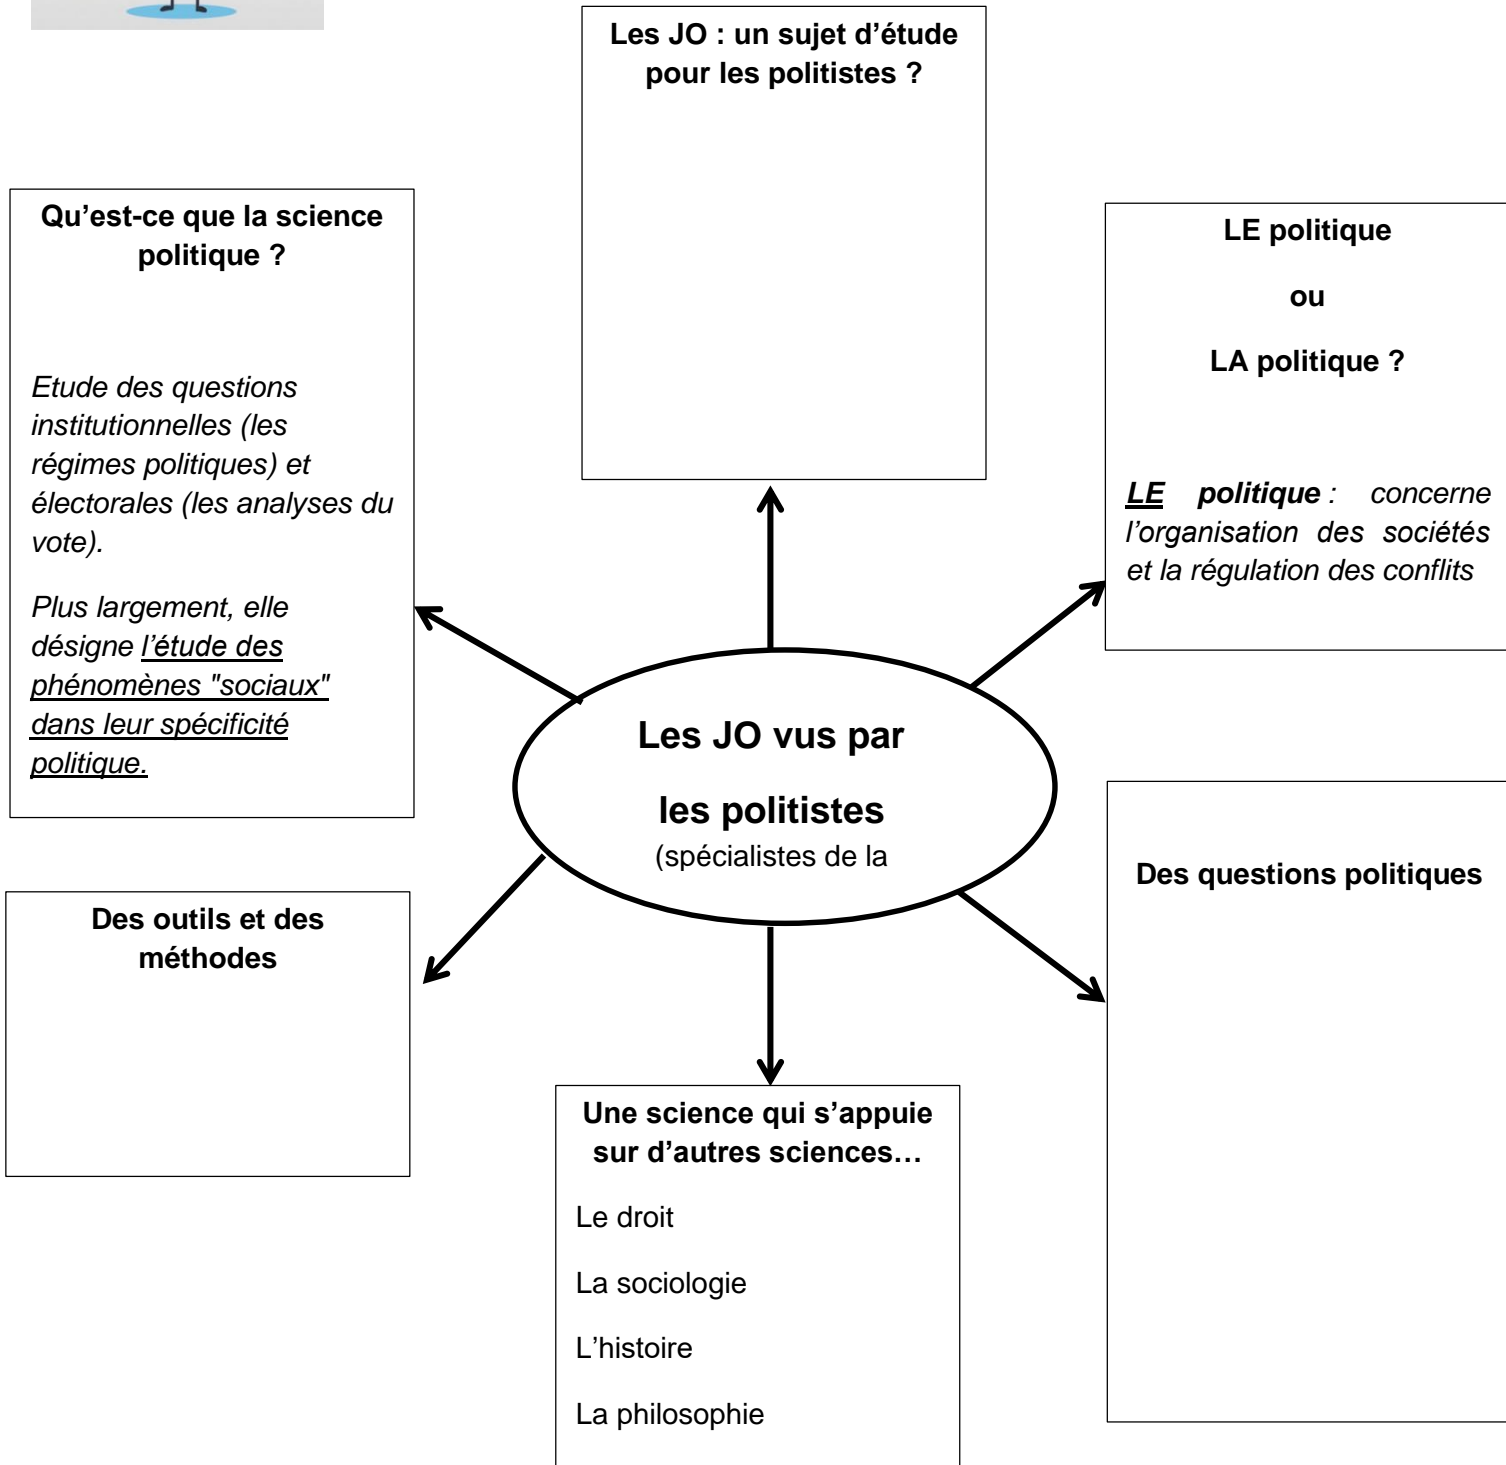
Les JO : un sujet d'étude pour les politistes ?

Qu'est-ce que la science politique ?

Etude des questions institutionnelles (les régimes politiques) et électorales (les analyses du vote).

Plus largement, elle désigne l'étude des phénomènes "sociaux" dans leur spécificité politique.

LE politique

ou

LA politique ?

LE politique : concerne l'organisation des sociétés et la régulation des conflits

Les JO vus par

les politistes

(spécialistes de la

Des questions politiques

Des outils et des méthodes

Une science qui s'appuie sur d'autres sciences…

Le droit

La sociologie

L'histoire

La philosophie